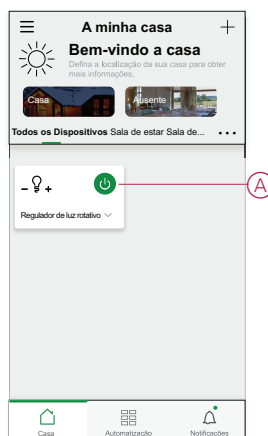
A minha casa

Bem-vindo a casa

Defina a localização da sua casa para obter mais informações.

Casa

Ausente

Todos os Dispositivos Sala de estar Sala de...

Regulador de luz rotativo

A

Casa

Automatização

Notificações